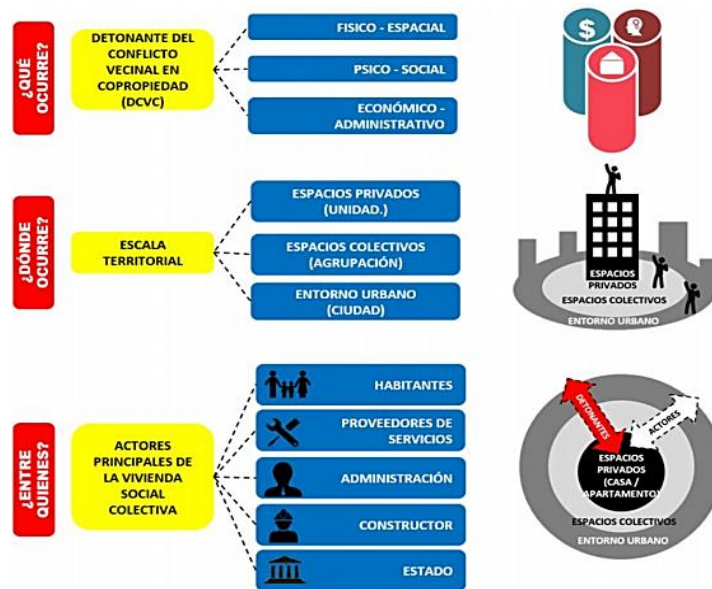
¿QUÉ OCURRE?

DETONANTE DEL CONFLICTO VECINAL EN COPROPIEDAD (DCVC)

FISICO - ESPACIAL

PSICO - SOCIAL

ECONÓMICO - ADMINISTRATIVO

$

¿DÓNDE OCURRE?

ESCALA TERRITORIAL

ESPACIOS PRIVADOS (UNIDAD.)

ESPACIOS COLECTIVOS (AGRUPACIÓN)

ENTORNO URBANO (CIUDAD)

ESPACIOS PRIVADOS

ESPACIOS COLECTIVOS

ENTORNO URBANO

¿ENTRE QUIENES?

ACTORES PRINCIPALES DE LA VIVIENDA SOCIAL COLECTIVA

HABITANTES

PROVEEDORES DE SERVICIOS

ADMINISTRACIÓN

CONSTRUCTOR

ESTADO

DETONANTES

ACTORES

ESPACIOS PRIVADOS (CASA / APARTAMENTO)

ESPACIOS COLECTIVOS

ENTORNO URBANO